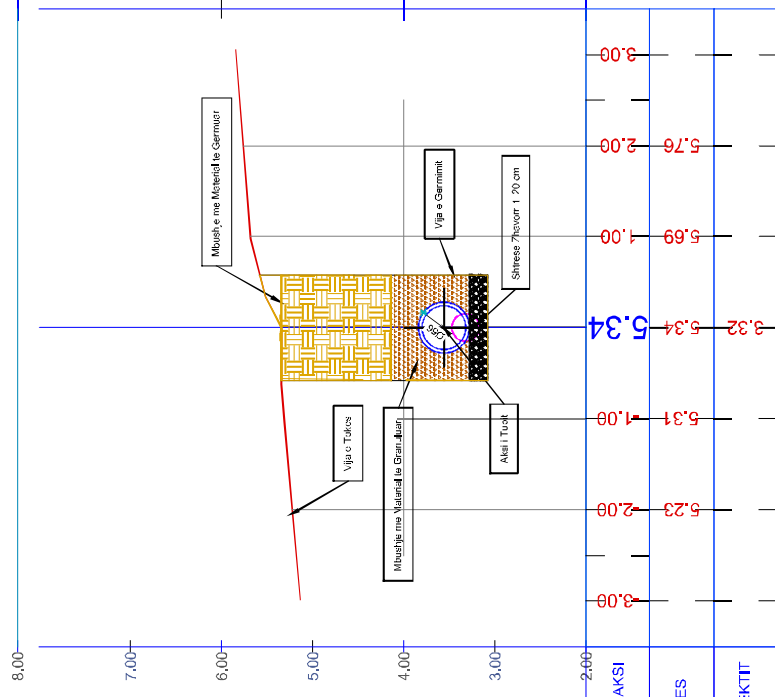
3.00
2.00
5.76
1.00
5.69
5.34
5.34
3.32
-1.00
5.31
-2.00
5.23
-3.00
Mbushje me Material te Germuar
Vija e Germimit
Shtrese Zhavorr 1 20 cm
Ø66
Vija e Tokes
Mbushje me Material te Granuluar
Aksi i Tubit
8.00
7.00
6.00
5.00
4.00
3.00
2.00
AKSI
ES
EKTIT